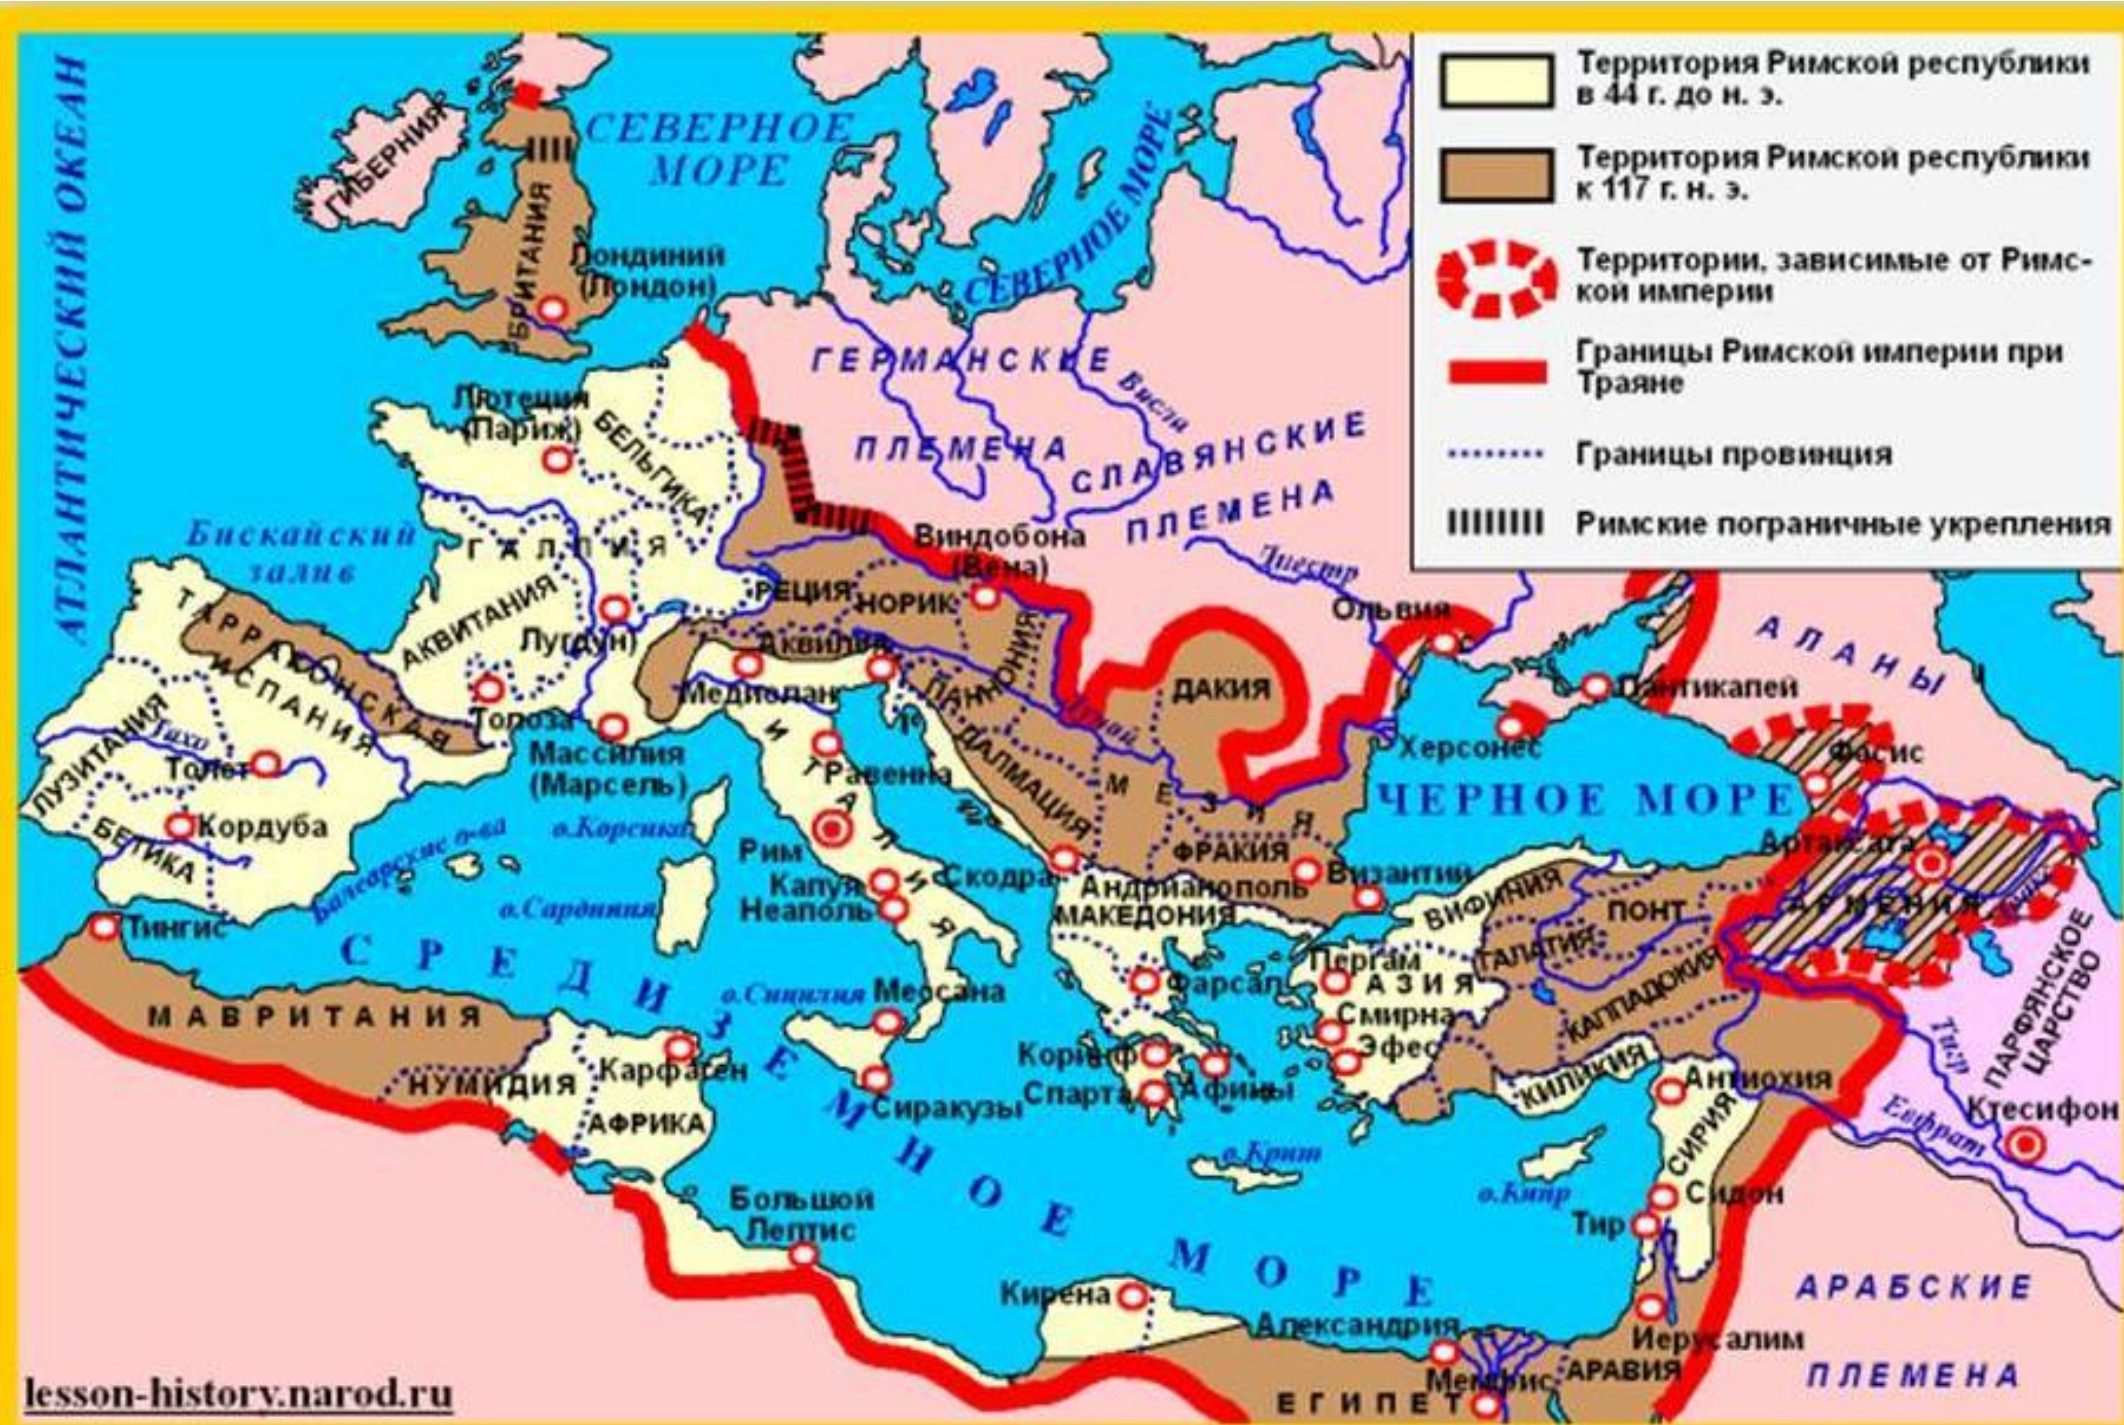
Территория Римской республики в 44 г. до н. э.

Территория Римской республики к 117 г. н. э.

Территории, зависимые от Римской империи

Границы Римской империи при Траяне

Границы провинция

Римские пограничные укрепления

АТЛАНТИЧЕСКИЙ ОКЕАН

СЕВЕРНОЕ МОРЕ

ГИБЕРНИЯ

БРИТАНИЯ

Лондиний (Лондон)

СЕВЕРНОЕ МОРЕ

ГЕРМАНСКИЕ ПЛЕМЕНА

Висла

СЛАВЯНСКИЕ ПЛЕМЕНА

Лютеция (Париж)

БЕЛЬГИКА

Бискайский залив

ГАЛЛИЯ

АКВИТАНИЯ

Лугдун

ТАРРАКОНСКАЯ ИСПАНИЯ

Толоза

Массилия (Марсель)

ЛУЗИТАНИЯ

Тахо

Толет

Кордуба

БЕТИКА

Балеарские о-ва

Виндобона (Вена)

Днестр

Ольвия

РЕЦИЯ

НОРИК

Аквилея

Медиолан

ПАННОНИЯ

ДАКИЯ

Дунай

АЛАНЫ

Пантикапей

Херсонес

Фасис

ЧЕРНОЕ МОРЕ

Равенна

ИТАЛИЯ

о.Корсика

Рим

Капуя

Неаполь

о.Сардиния

ДАЛМАЦИЯ

МЕЗИЯ

ФРАКИЯ

Скодра

Андрианополь

Византий

МАКЕДОНИЯ

Артаксата

АРМЕНИЯ

ВИФИНИЯ

ПОНТ

ГАЛАТИЯ

КАППАДОКИЯ

Тингис

СРЕДИЗЕМНОЕ МОРЕ

МАВРИТАНИЯ

о.Сицилия

Мессана

Фарсал

Пергам

АЗИЯ

Смирна

Эфес

ПАРФЯНСКОЕ ЦАРСТВО

Тигр

НУМИДИЯ

Карфаген

АФРИКА

Сиракузы

Коринф

Спарта

Афины

КИЛИКИЯ

Антиохия

СИРИЯ

Евфрат

Ктесифон

о.Крит

о.Кипр

Большой Лептис

Сидон

Тир

Кирена

Александрия

Иерусалим

АРАБСКИЕ ПЛЕМЕНА

АРАВИЯ

Мемфис

ЕГИПЕТ

lesson-history.narod.ru